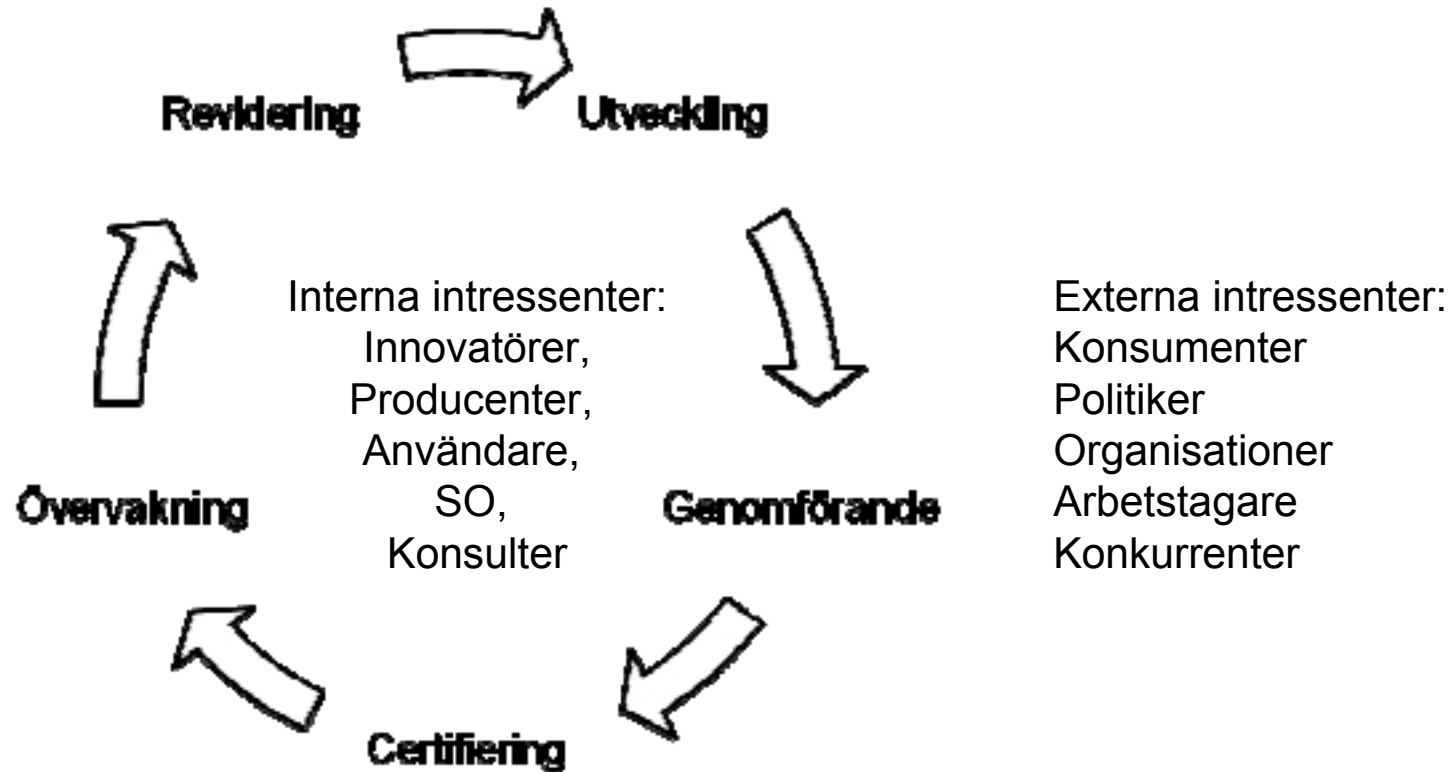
Revidering

Utveckling

Interna intressenter:
Innovatörer,
Producenter,
Användare,
SO,
Konsulter

Externa intressenter:
Konsumenter
Politiker
Organisationer
Arbetstagare
Konkurrenter

Övervakning

Genomförande

Certifiering